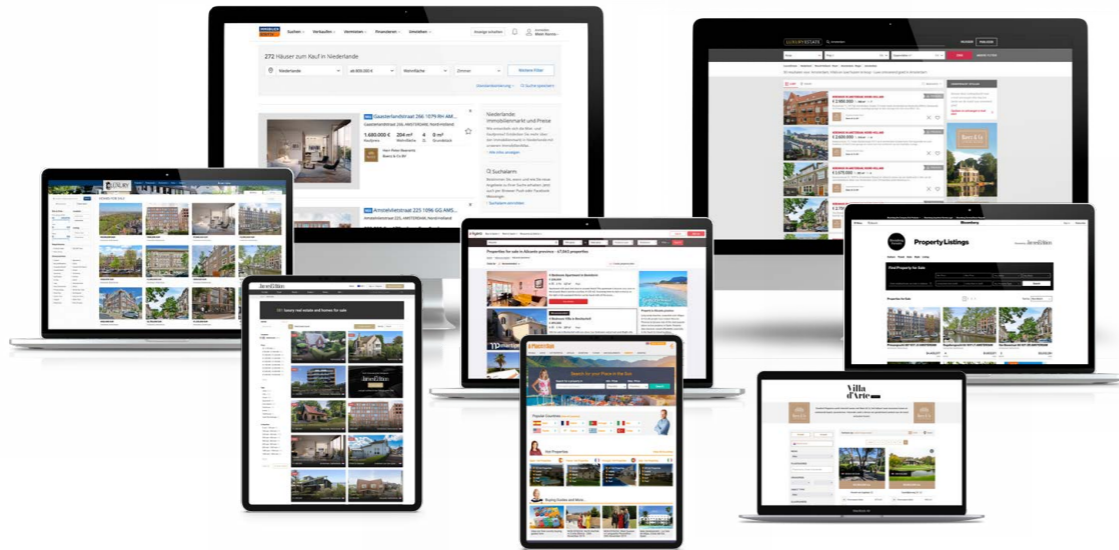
272 Häuser zum Kauf in Niederlande

Niederlande

Suchen

Verkaufen

Vermieten

Finanzieren

Umziehen

Gaasterlandstraat 266 1079 RH AMS...

1.680.000 €

204 m²

4

Niederlande: Immobilienmarkt und Preise

Amstelvlietstraat 225 1096 GG AMS...

Suchalarm

Properties for sale in Alicante province - 67,862 properties

Property Listings

Search for your Place in the Sun

Popular Countries

Hot Properties

Buying Guides and More

Villa d'Arte

Find Property for Sale

Properties for Sale